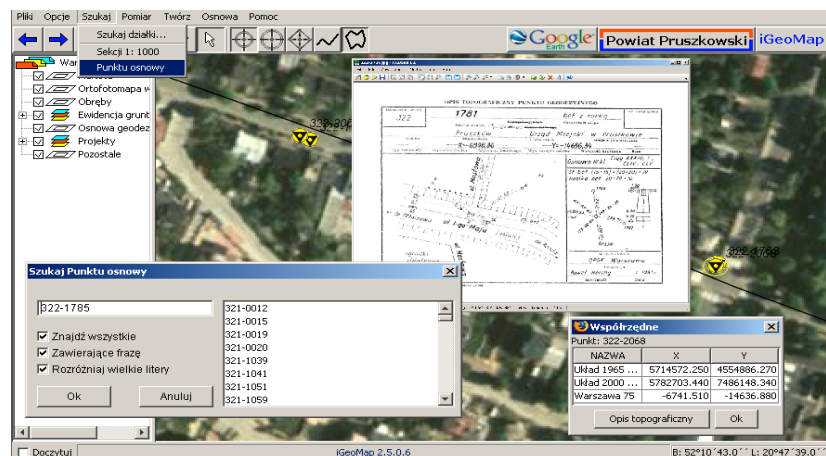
Pliki Opcje Szukaj Pomiar Twórz Osnowa Pomoc

Szukaj działki...
Sekcji 1: 1000
Punktu osnowy

Google Earth
Powiat Pruszkowski
iGeoMap

War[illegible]
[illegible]
Ortofotomapa w
Obręby
Ewidencja grunt
Osnowa geodez
Projekty
Pozostałe

322-2068

322-4768

OPIS TOPOGRAFICZNY PUNKTU GEODEZYJNEGO
322
1781
Pruszków
Urząd Miejski w Pruszkowie

Szukaj Punktu osnowy

322-1785

Znajdź wszystkie
Zawierające frazę
Rozróżniaj wielkie litery

Ok
Anuluj

321-0012
321-0015
321-0019
321-0020
321-1039
321-1041
321-1051
321-1059

Współrzędne
Punkt: 322-2068

| NAZWA | X | Y |
|---|---|---|
| Układ 1965 ... | 5714572.250 | 4554886.270 |
| Układ 2000 ... | 5782703.440 | 7486148.340 |
| Warszawa 75 | -6741.510 | -14636.880 |

Opis topograficzny
Ok

Doczytuj
iGeoMap 2.5.0.6
B: 52°10´43.0´´ L: 20°47´39.0´´